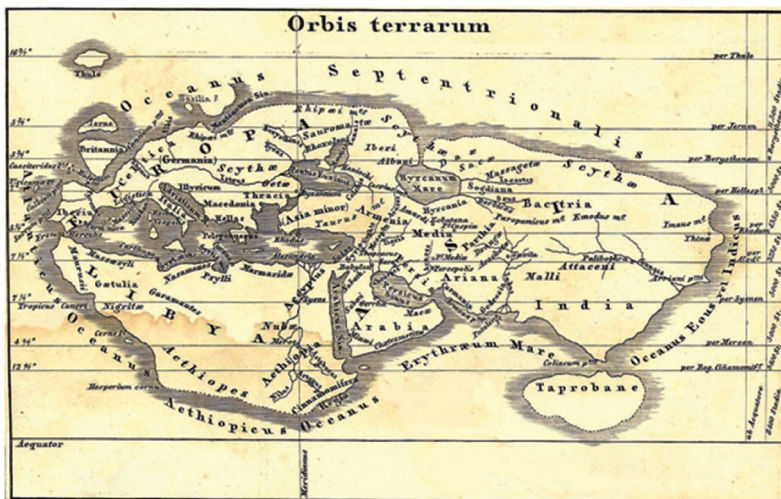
Orbis terrarum

Thule

Oceanus Septentrionalis

Scythæ

Sarmatæ

Europa

(Germania)

Britannia

Scythæ

Getæ

Illyricum

Thracia

Macedonia

Hellas

Iberia

Gallia

Italia

Asia minor

Taurus

Armenia

Iberi

Albani

Caspium Mare

Massagetæ

Sogdiana

Bactria

Scythæ

Imaus mt.

Paropamisus mt.

Emodus mt.

Thina

Media

Persis

Ariana

Malli

Attaceni

India

Asia

Libya

Marmarida

Garamantes

Psylli

Gætulia

Nigritæ

Tropicus cancri

Aethiopes

Aethiopia

Arabia

Erythræum Mare

Cinnamomifera

Aethiopicus Oceanus

Oceanus Eous vel Indicus

Taprobane

Colicum pr.

Hesperium cornu

Meroë

Syene

Aequator

per Thule

per Iernen

per Borysthenem

per Hellesp.

per Rhodum

per Syenen

per Meroen

per Reg. Cinnamomif.

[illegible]